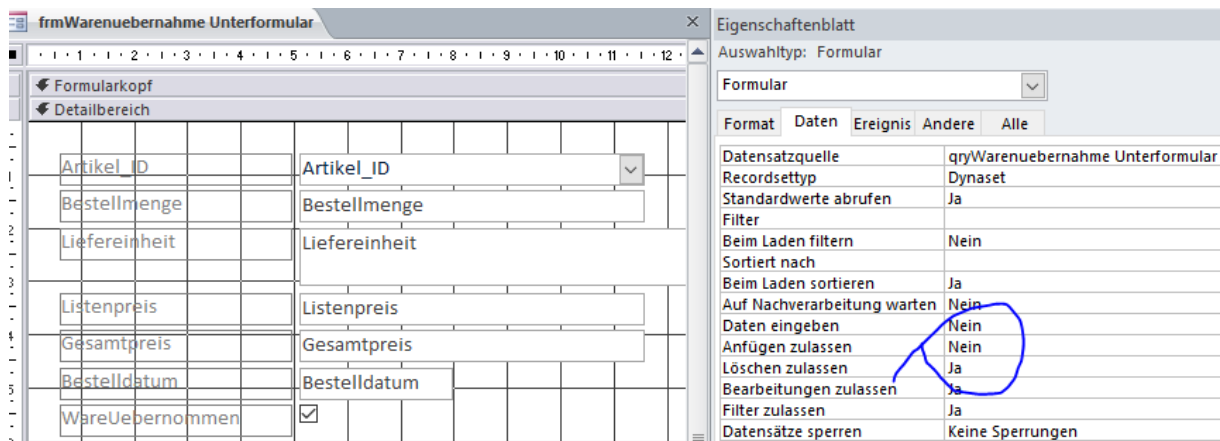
frmWarenuebernahme Unterformular

1 · 2 · 3 · 4 · 5 · 6 · 7 · 8 · 9 · 10 · 11 · 12

Formularkopf
Detailbereich

| Artikel_ID | Artikel_ID |
|---|---|
| Bestellmenge | Bestellmenge |
| Liefereinheit | Liefereinheit |
| Listenpreis | Listenpreis |
| Gesamtpreis | Gesamtpreis |
| Bestelldatum | Bestelldatum |
| WareUebernommen | ☑ |

Eigenschaftenblatt
Auswahltyp: Formular

Formular

Format | Daten | Ereignis | Andere | Alle

| | |
|---|---|
| Datensatzquelle | qryWarenuebernahme Unterformular |
| Recordsettyp | Dynaset |
| Standardwerte abrufen | Ja |
| Filter | |
| Beim Laden filtern | Nein |
| Sortiert nach | |
| Beim Laden sortieren | Ja |
| Auf Nachverarbeitung warten | Nein |
| Daten eingeben | Nein |
| Anfügen zulassen | Nein |
| Löschen zulassen | Ja |
| Bearbeitungen zulassen | Ja |
| Filter zulassen | Ja |
| Datensätze sperren | Keine Sperrungen |